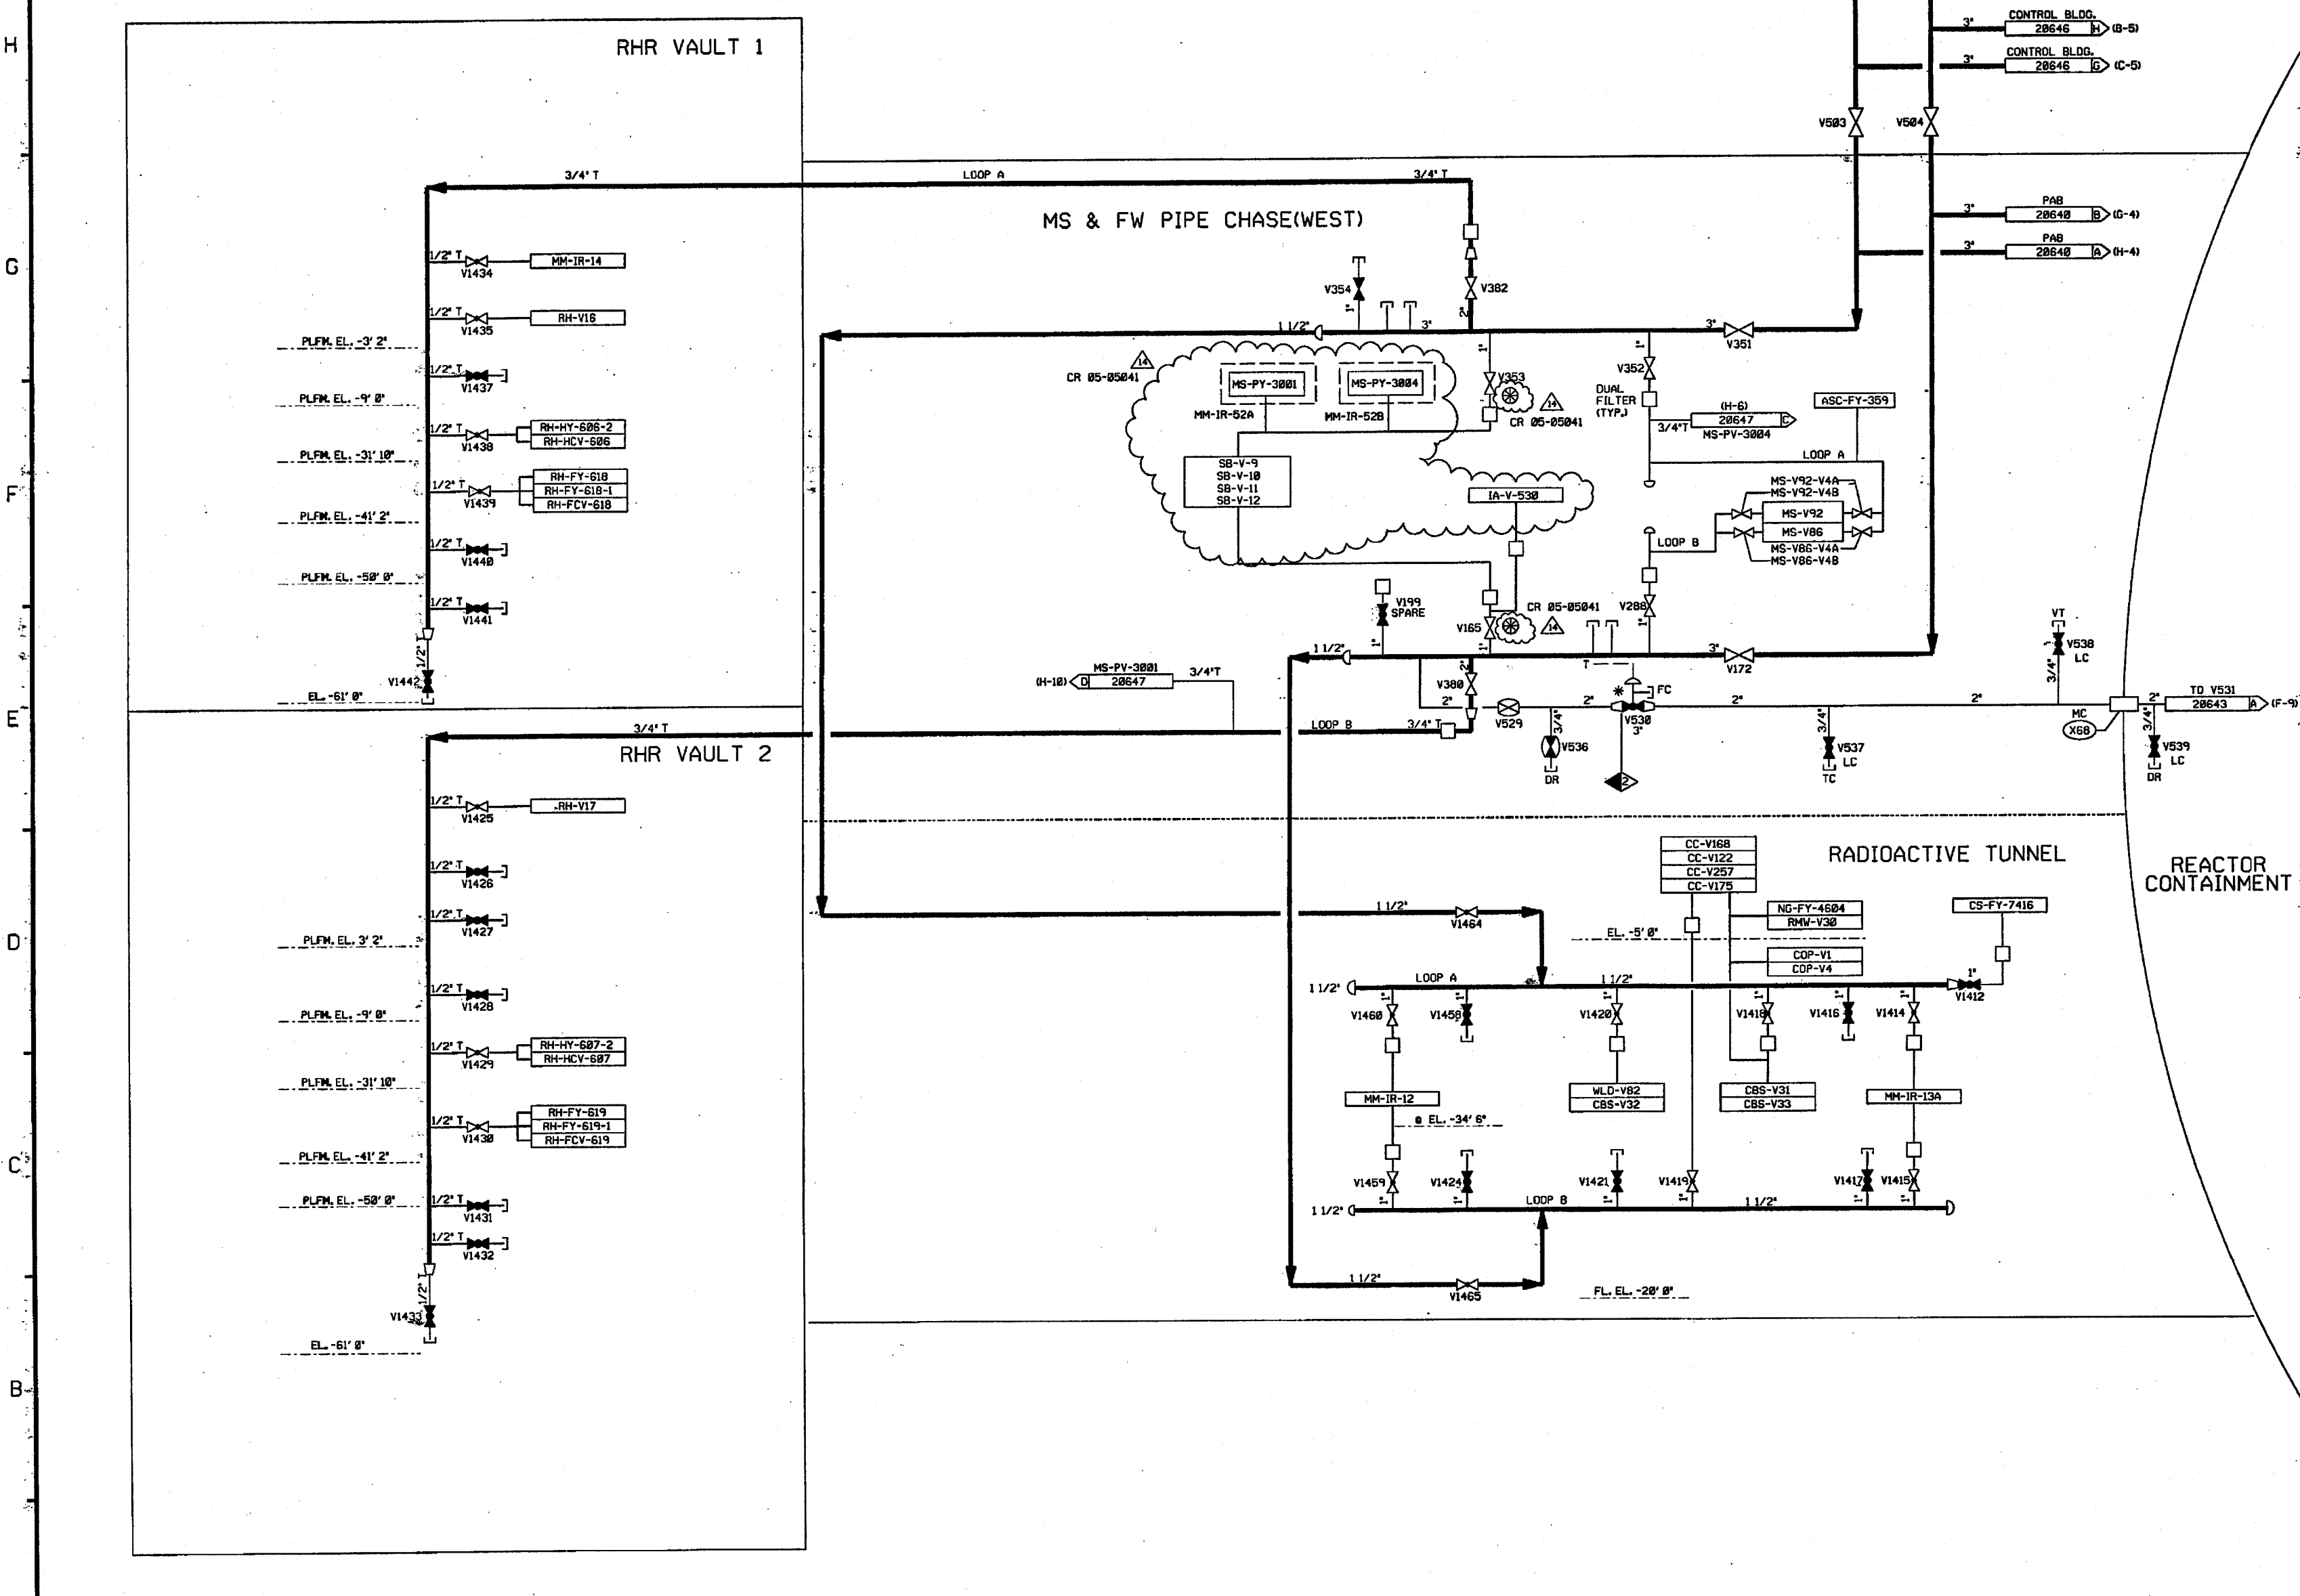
H

G

F

E

D

C

B

RHR VAULT 1

3/4" T

LOOP A

3/4" T

MS & FW PIPE CHASE(WEST)

1/2" T
V1434
MM-IR-14

1/2" T
V1435
RH-V16

PLFM. EL. -3' 2"

1/2" T
V1437

PLFM. EL. -9' 0"

1/2" T
V1438
RH-HY-606-2
RH-HCV-606

PLFM. EL. -31' 10"

1/2" T
V1439
RH-FY-618
RH-FY-618-1
RH-FCV-618

PLFM. EL. -41' 2"

1/2" T
V1440

PLFM. EL. -50' 0"

1/2" T
V1441

1/2"
V1442

EL. -61' 0"

RHR VAULT 2

3/4" T

1/2" T
V1425
RH-V17

1/2" T
V1426

1/2" T
V1427

PLFM. EL. 3' 2"

1/2" T
V1428

PLFM. EL. -9' 0"

1/2" T
V1429
RH-HY-607-2
RH-HCV-607

PLFM. EL. -31' 10"

1/2" T
V1430
RH-FY-619
RH-FY-619-1
RH-FCV-619

PLFM. EL. -41' 2"

PLFM. EL. -50' 0"

1/2" T
V1431

1/2" T
V1432

1/2"
V1433

EL. -61' 0"

3"
CONTROL BLDG.
20646 H (B-5)

3"
CONTROL BLDG.
20646 G (C-5)

V503
V504

3"
PAB
20640 B (G-4)

3"
PAB
20640 A (H-4)

V354
V382
1 1/2"
3"
3"
V351

CR 05-05041
14
MS-PY-3001
MS-PY-3004
MM-IR-52A
MM-IR-52B
V353
14
CR 05-05041

V352
DUAL FILTER (TYP.)
3/4"T
(H-6)
20647
MS-PV-3004
ASC-FY-359
LOOP A

SB-V-9
SB-V-10
SB-V-11
SB-V-12

IA-V-530

MS-V92-V4A
MS-V92-V4B
MS-V92
MS-V86
MS-V86-V4A
MS-V86-V4B
LOOP B

V199
SPARE
CR 05-05041
14
V288
V165
1 1/2"
3"
V172
T

MS-PV-3001
(H-10) D 20647
3/4"T

V380
2"
LOOP B
3/4" T
V529
2"
FC
V530
3"
2"
3/4"
V536
DR
2
3/4"
V537
LC
TC

VT
V538
LC
3/4"
2"
MC
X68
2"
TO V531
20643 A (F-9)
3/4"
V539
LC
DR

RADIOACTIVE TUNNEL

REACTOR CONTAINMENT

CC-V168
CC-V122
CC-V257
CC-V175

1 1/2"
V1464
EL. -5' 0"
NG-FY-4604
RMW-V30
COP-V1
COP-V4
CS-FY-7416

1 1/2"
LOOP A
1 1/2"
1"
V1412

V1460
V1458
V1420
V1418
V1416
V1414

MM-IR-12
@ EL. -34' 6"
WLD-V82
CBS-V32
CBS-V31
CBS-V33
MM-IR-13A

V1459
V1424
V1421
V1419
V1417
V1415

1 1/2"
LOOP B
1 1/2"

1 1/2"
V1465

FL. EL. -20' 0"